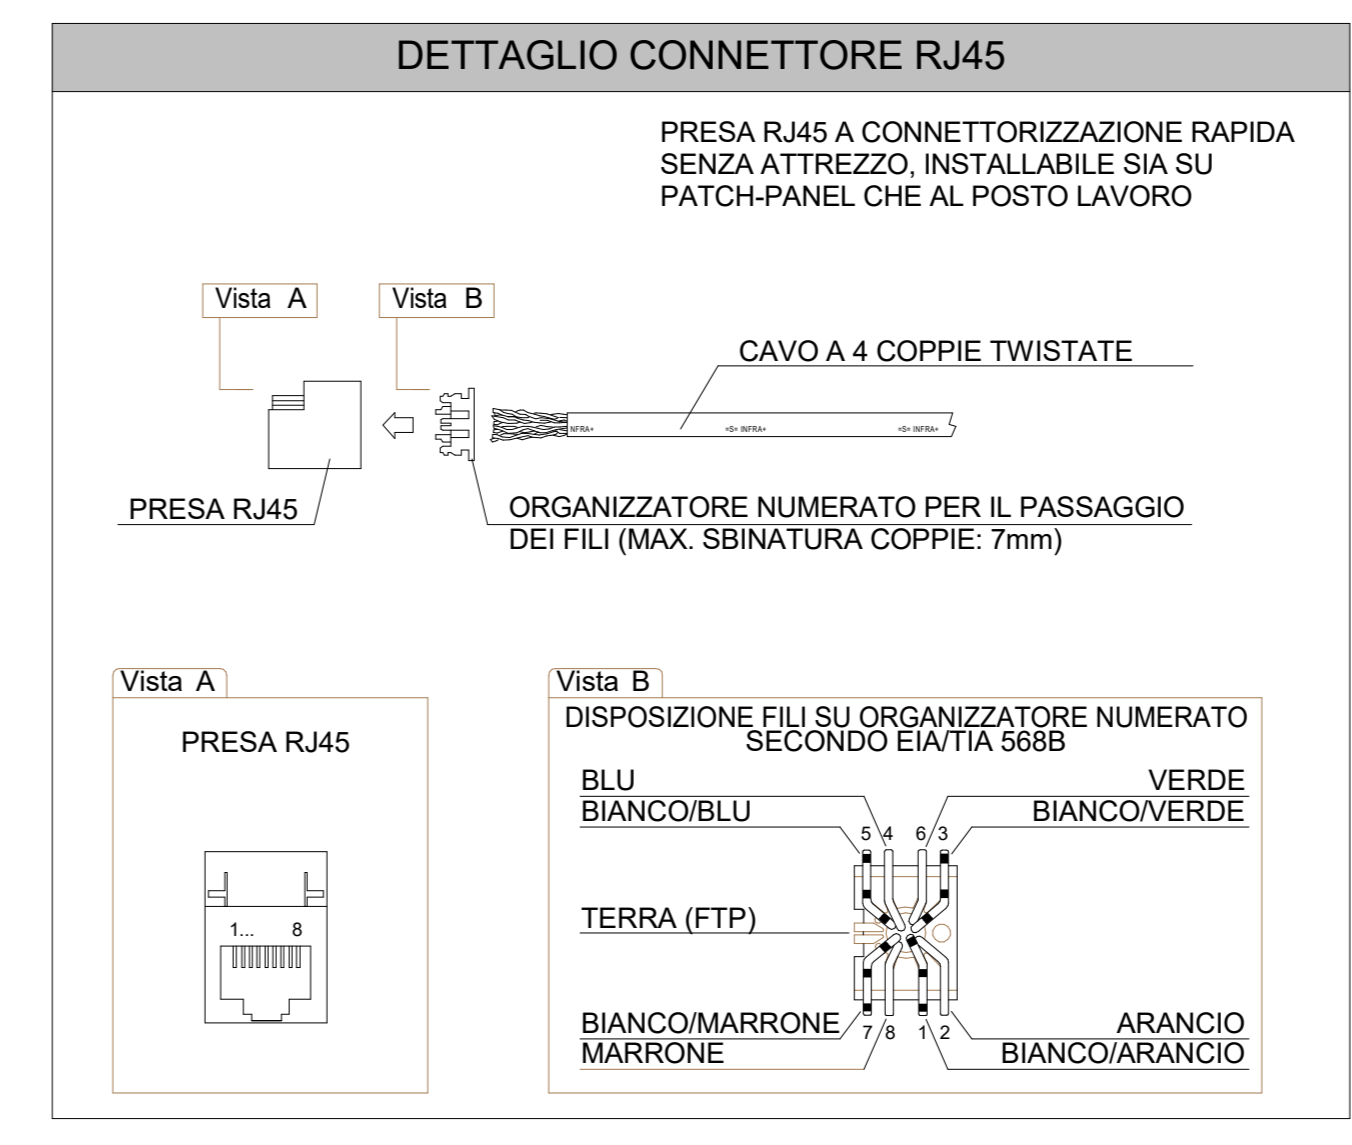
DETTAGLIO CONNETTORE RJ45

PRESA RJ45 A CONNETTORIZZAZIONE RAPIDA SENZA ATTREZZO, INSTALLABILE SIA SU PATCH-PANEL CHE AL POSTO LAVORO

Vista A

Vista B

CAVO A 4 COPPIE TWISTATE

NFRA•

•S• INFRA•

•S• INFRA•

PRESA RJ45

ORGANIZZATORE NUMERATO PER IL PASSAGGIO DEI FILI (MAX. SBINATURA COPPIE: 7mm)

Vista A

PRESA RJ45

1... 8

Vista B

DISPOSIZIONE FILI SU ORGANIZZATORE NUMERATO SECONDO EIA/TIA 568B

BLU

BIANCO/BLU

VERDE

BIANCO/VERDE

5 4 6 3

TERRA (FTP)

BIANCO/MARRONE

MARRONE

ARANCIO

BIANCO/ARANCIO

7 8 1 2